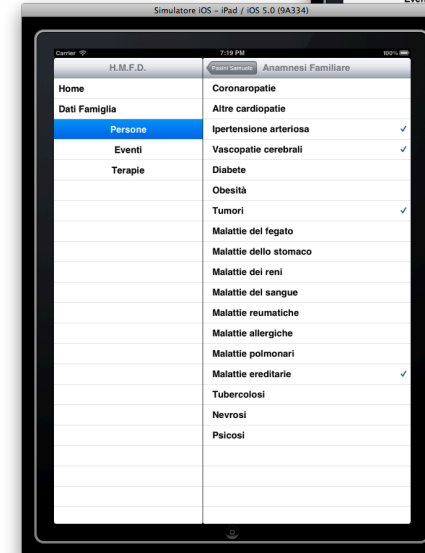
Simulatore iOS - iPad / iOS 5.0 (9A334)

Even

Carrier
7:19 PM
100%

H.M.F.D.
Home
Dati Famiglia
Persone
Eventi
Terapie

Paoni Samuele
Anamnesi Familiare
Coronaropatie
Altre cardiopatie
Ipertensione arteriosa ✓
Vascopatie cerebrali ✓
Diabete
Obesità
Tumori ✓
Malattie del fegato
Malattie dello stomaco
Malattie dei reni
Malattie del sangue
Malattie reumatiche
Malattie allergiche
Malattie polmonari
Malattie ereditarie ✓
Tubercolosi
Nevrosi
Psicosi